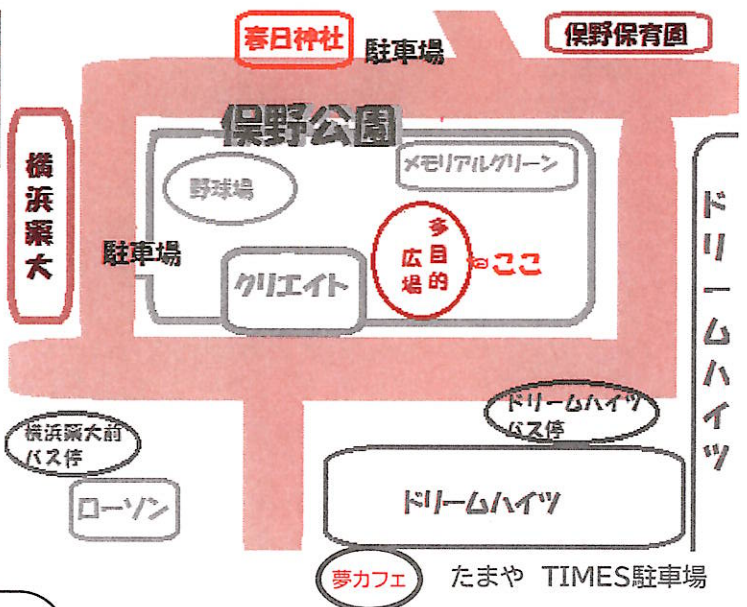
春日神社
駐車場
保野保育園
横浜薬大
保野公園
メモリアルグリーン
野球場
駐車場
多目的広場
ここ
クリエイト
ドリームハイツ
ドリームハイツバス停
横浜薬大前バス停
ドリームハイツ
ローソン
夢カフェ
たまや TIMES駐車場